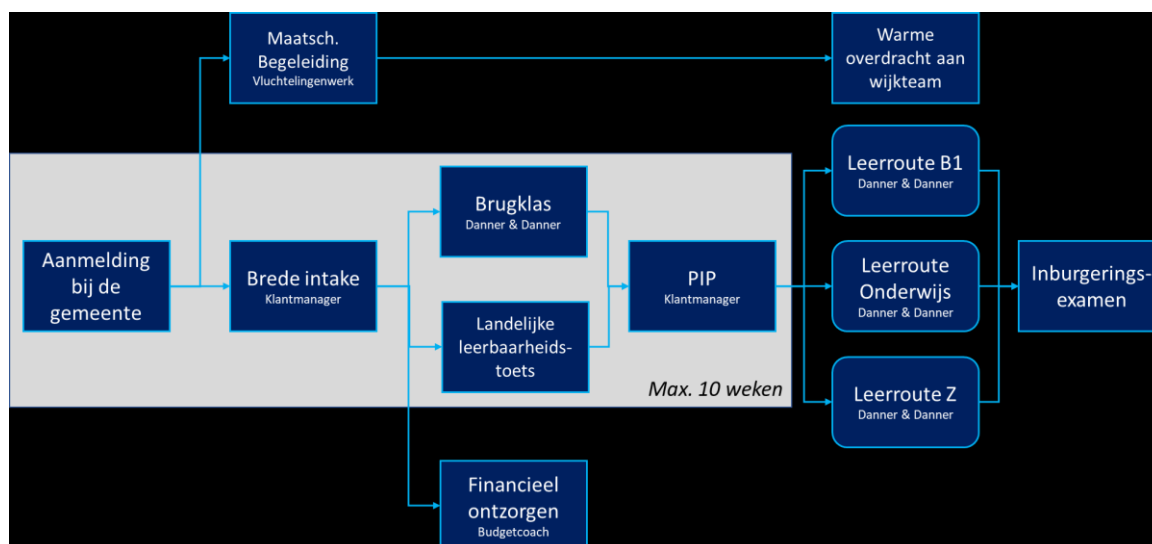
Maatsch. Begeleiding
Vluchtelingenwerk

Warme overdracht aan wijkteam

Aanmelding bij de gemeente

Brede intake
Klantmanager

Brugklas
Danner & Danner

Landelijke leerbaarheidstoets

PIP
Klantmanager

Max. 10 weken

Leerroute B1
Danner & Danner

Leerroute Onderwijs
Danner & Danner

Leerroute Z
Danner & Danner

Inburgeringsexamen

Financieel ontzorgen
Budgetcoach